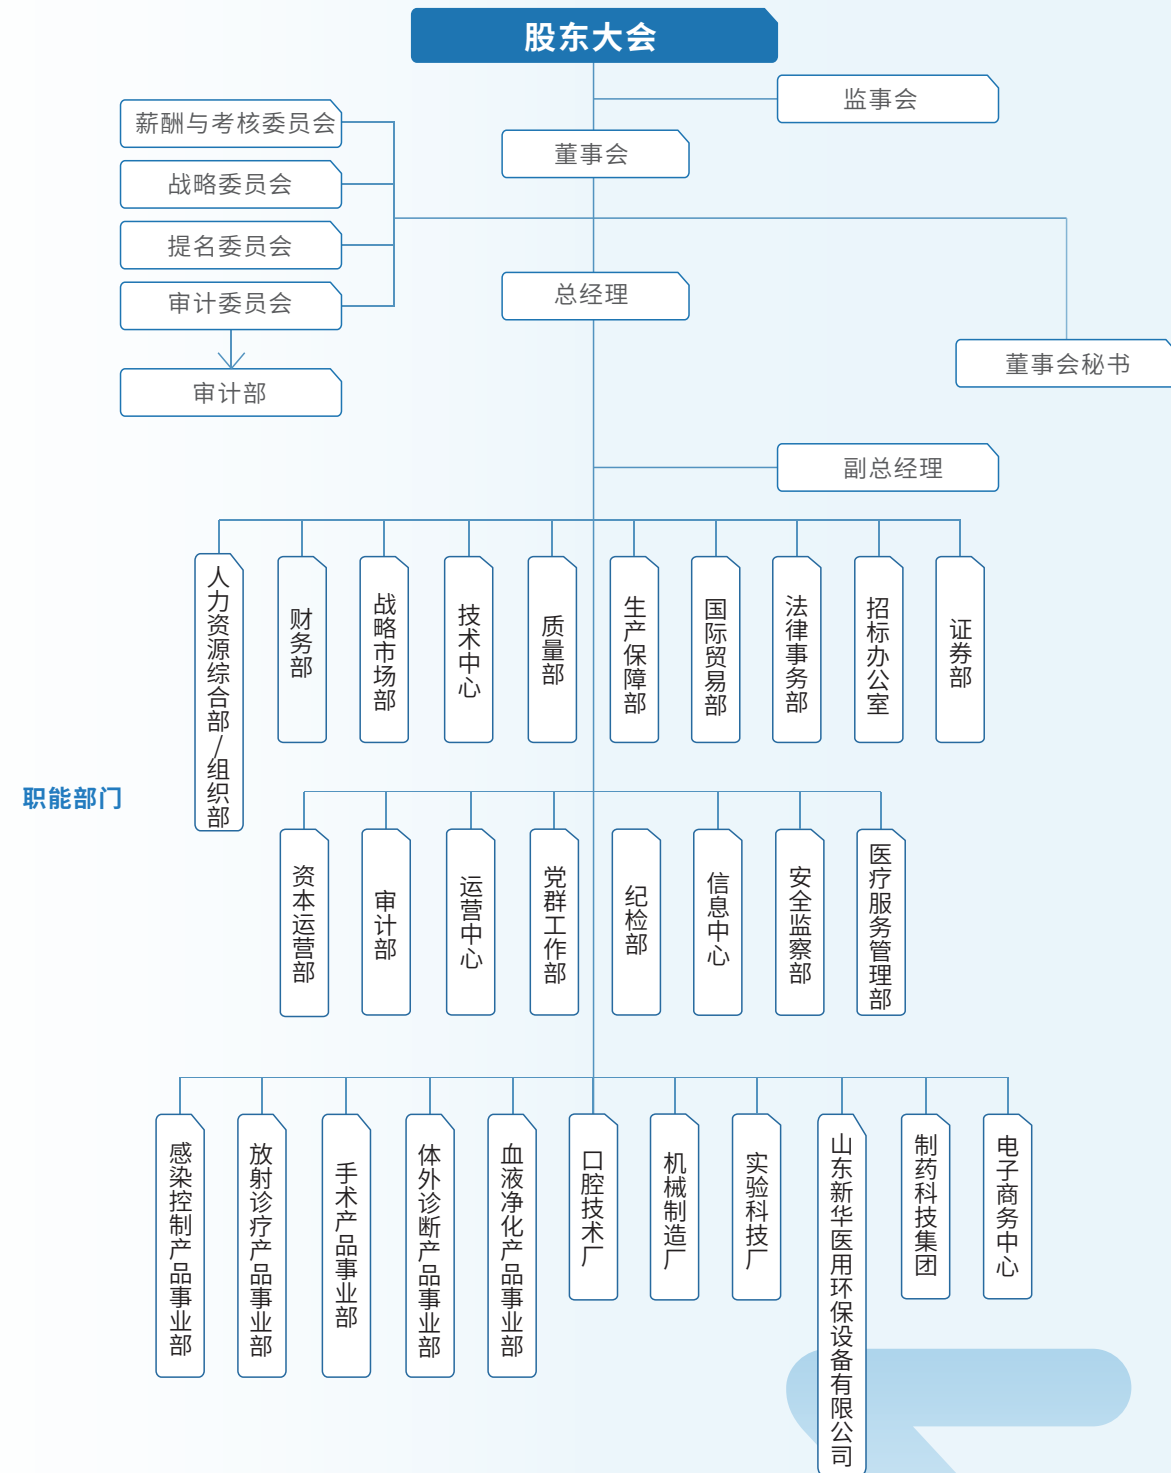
股东大会

监事会

薪酬与考核委员会

战略委员会

提名委员会

审计委员会

审计部

董事会

总经理

董事会秘书

副总经理

职能部门

人力资源综合部/组织部

财务部

战略市场部

技术中心

质量部

生产保障部

国际贸易部

法律事务部

招标办公室

证券部

资本运营部

审计部

运营中心

党群工作部

纪检部

信息中心

安全监察部

医疗服务管理部

感染控制产品事业部

放射诊疗产品事业部

手术产品事业部

体外诊断产品事业部

血液净化产品事业部

口腔技术厂

机械制造厂

实验科技厂

山东新华医用环保设备有限公司

制药科技集团

电子商务中心